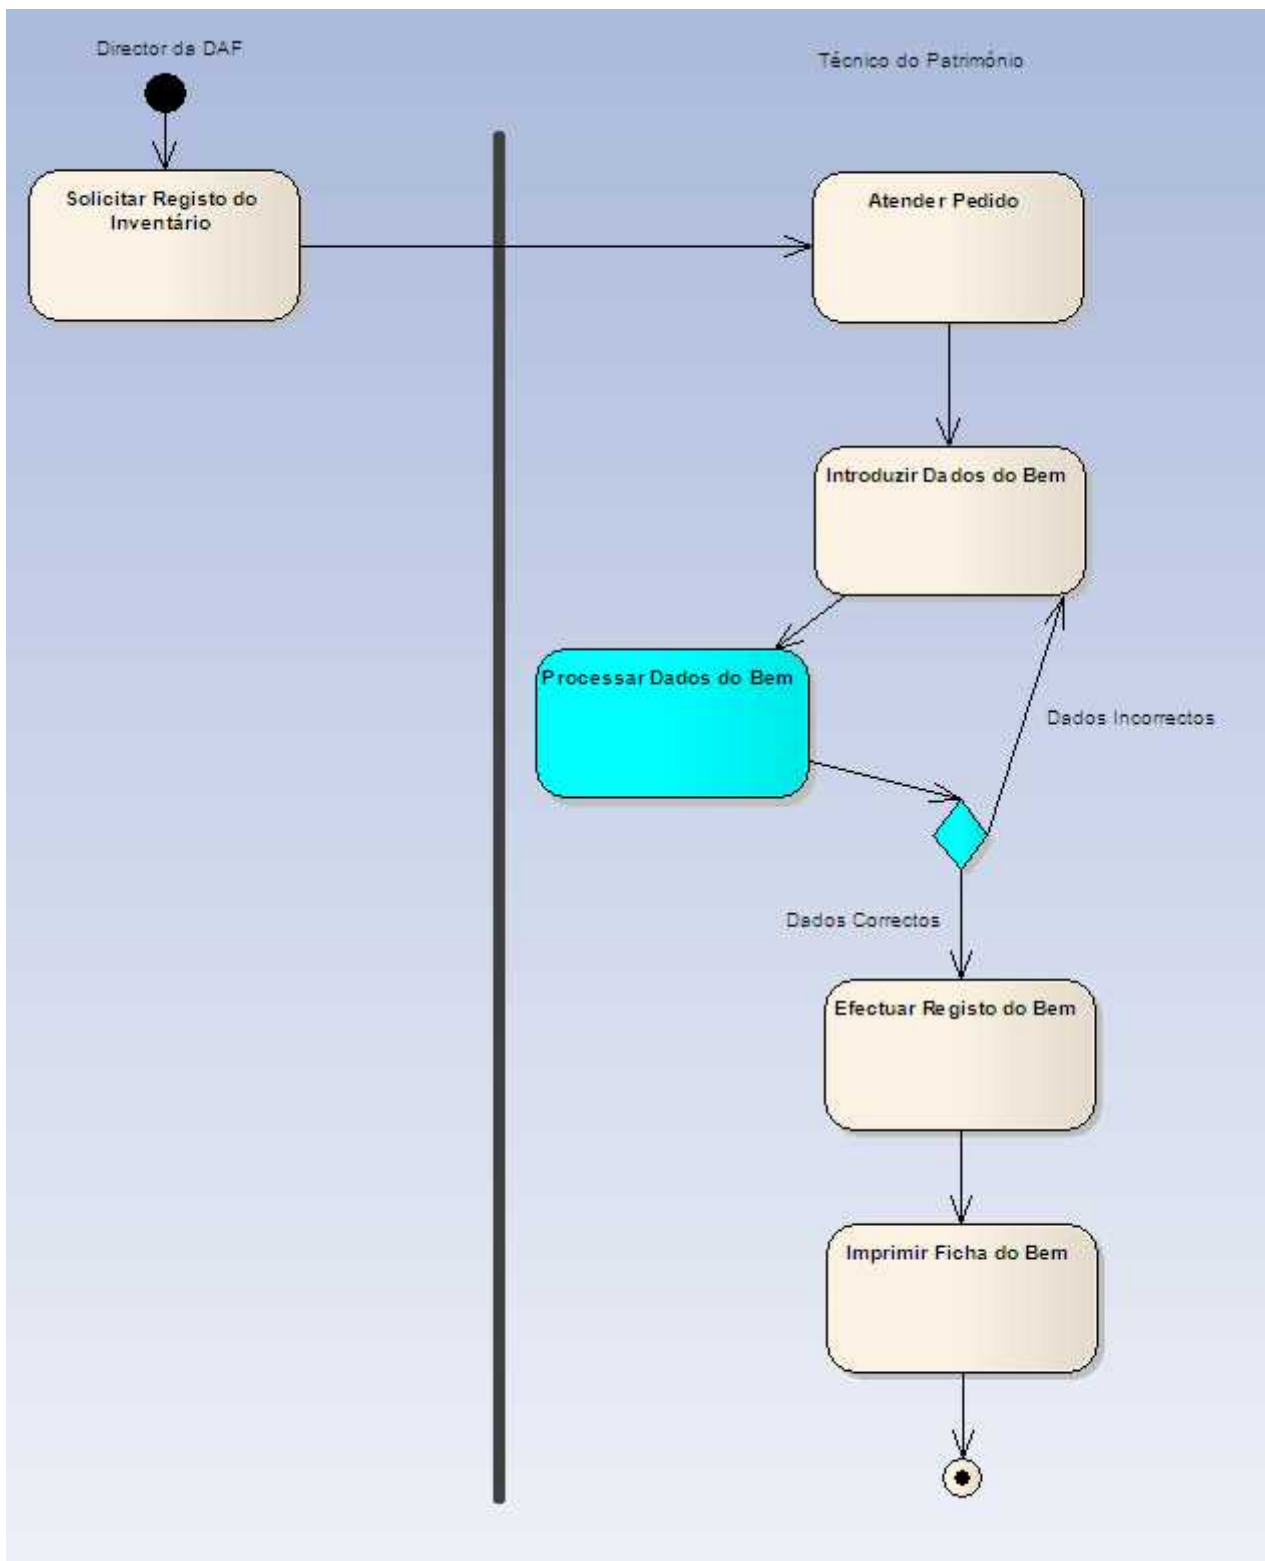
Director da DAF

Técnico do Património

Solicitar Registo do Inventário

Atender Pedido

Introduzir Dados do Bem

Processar Dados do Bem

Dados Incorrectos

Dados Correctos

Efectuar Registo do Bem

Imprimir Ficha do Bem